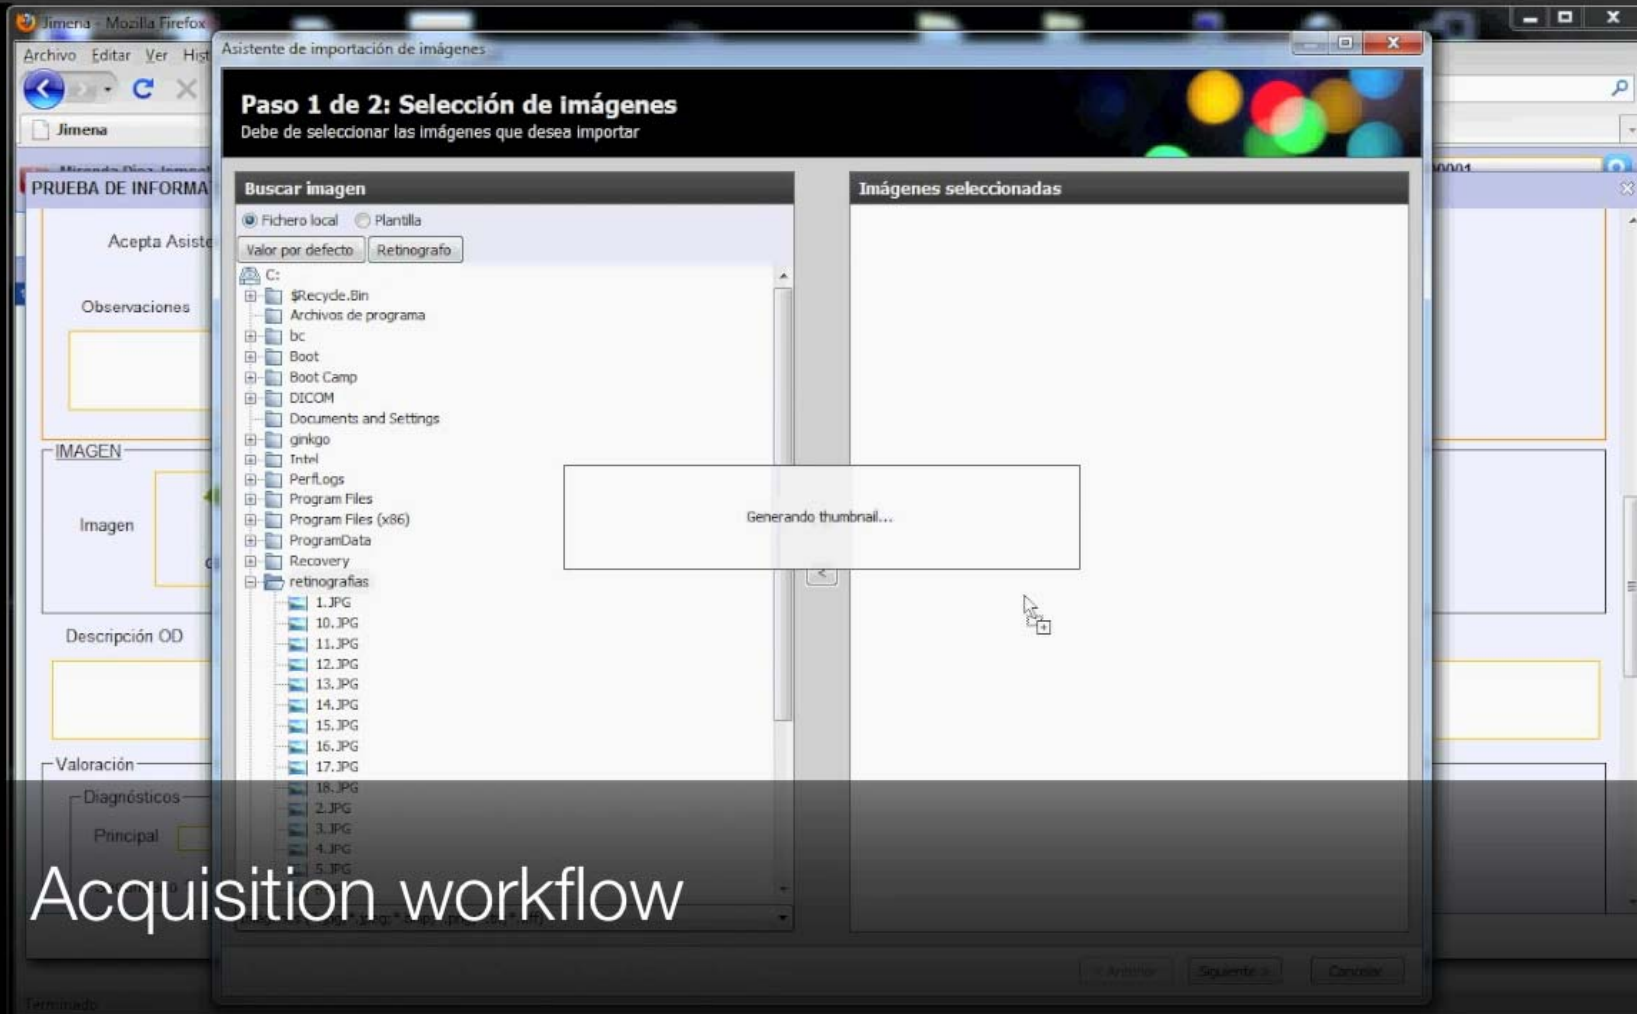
Jimena - Mozilla Firefox

Archivo Editar Ver Hist

Jimena

PRUEBA DE INFORMA

Acepta Asiste

Observaciones

IMAGEN

Imagen

Descripción OD

Valoración

Diagnósticos

Principal

Asistente de importación de imágenes

Paso 1 de 2: Selección de imágenes

Debe de seleccionar las imágenes que desea importar

Buscar imagen

Fichero local Plantilla

Valor por defecto Retinografo

C:
$Recycle.Bin
Archivos de programa
bc
Boot
Boot Camp
DICOM
Documents and Settings
ginkgo
Intel
PerfLogs
Program Files
Program Files (x86)
ProgramData
Recovery
retinografias
1.JPG
10.JPG
11.JPG
12.JPG
13.JPG
14.JPG
15.JPG
16.JPG
17.JPG
18.JPG
2.JPG
3.JPG
4.JPG
5.JPG

Imágenes seleccionadas

Generando thumbnail...

<

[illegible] Siguiente > Cancelar

Terminado

Acquisition workflow